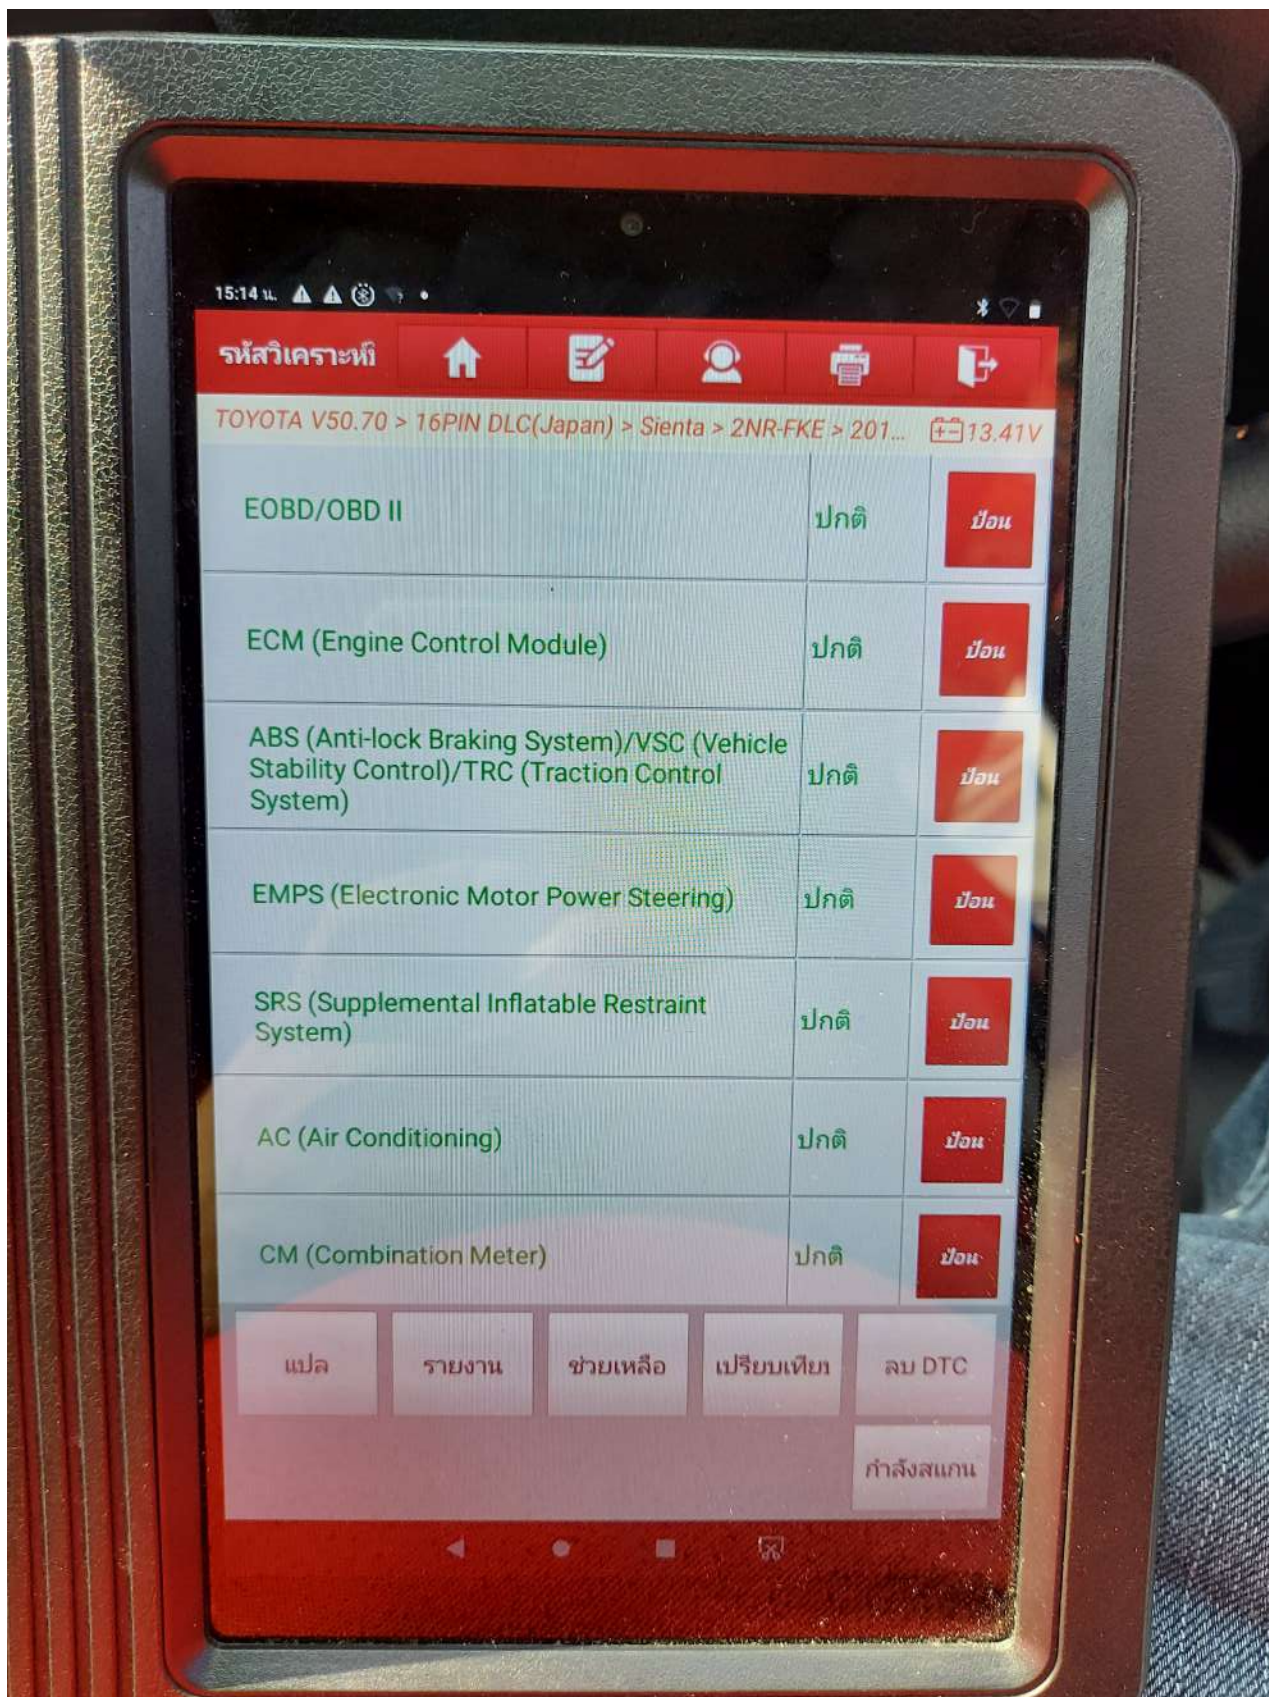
15:14 น.

รหัสวิเคราะห์

TOYOTA V50.70 > 16PIN DLC(Japan) > Sienta > 2NR-FKE > 201... 13.41V

| | | |
|---|---|---|
| EOBD/OBD II | ปกติ | ป้อน |
| ECM (Engine Control Module) | ปกติ | ป้อน |
| ABS (Anti-lock Braking System)/VSC (Vehicle Stability Control)/TRC (Traction Control System) | ปกติ | ป้อน |
| EMPS (Electronic Motor Power Steering) | ปกติ | ป้อน |
| SRS (Supplemental Inflatable Restraint System) | ปกติ | ป้อน |
| AC (Air Conditioning) | ปกติ | ป้อน |
| CM (Combination Meter) | ปกติ | ป้อน |

แปล รายงาน ช่วยเหลือ เปรียบเทียบ ลบ DTC

กำลังสแกน